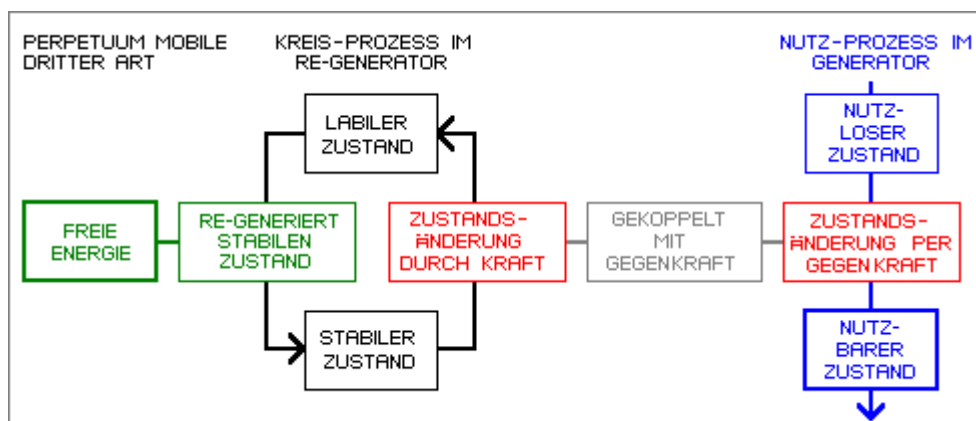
PERPETUUM MOBILE DRITTER ART

KREIS-PROZESS IM RE-GENERATOR

NUTZ-PROZESS IM GENERATOR

LABILER ZUSTAND

NUTZ-LOSER ZUSTAND

FREIE ENERGIE

RE-GENERIERT STABILEN ZUSTAND

ZUSTANDS-ÄNDERUNG DURCH KRAFT

GEKOPPELT MIT GEGENKRAFT

ZUSTANDS-ÄNDERUNG PER GEGENKRAFT

STABILER ZUSTAND

NUTZ-BARER ZUSTAND